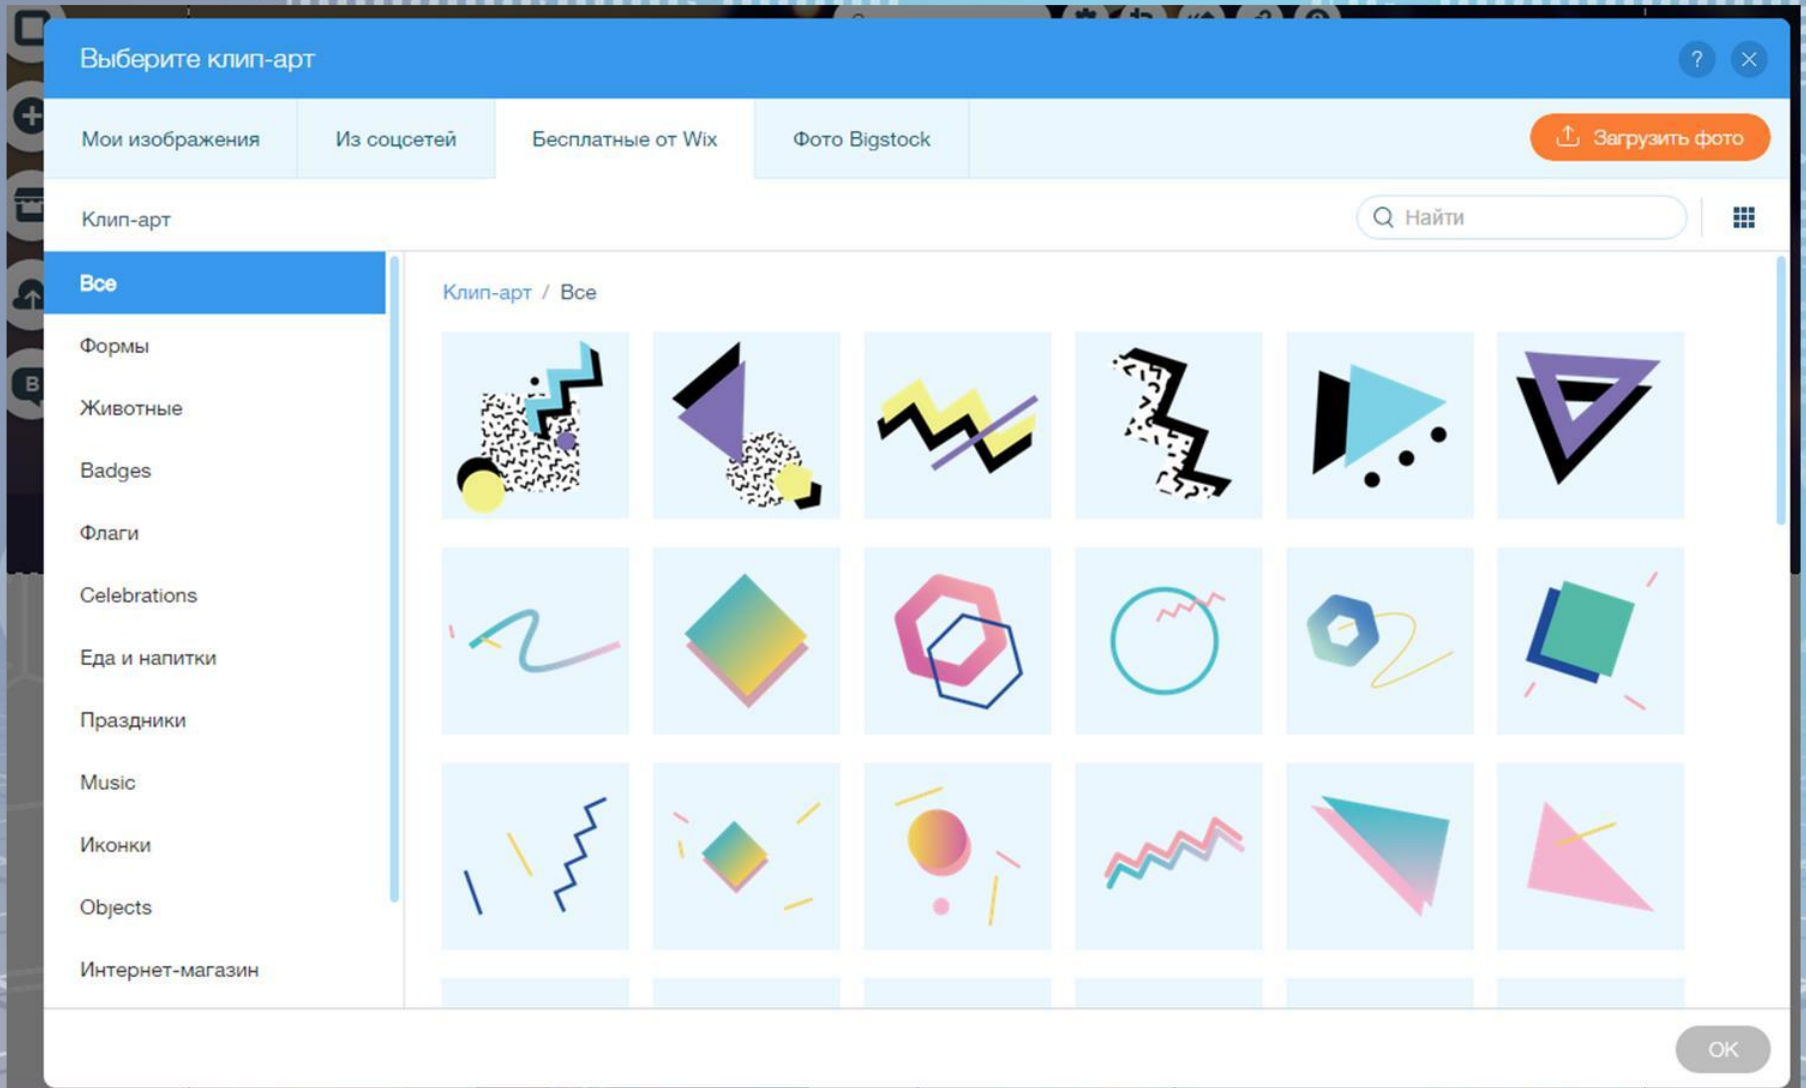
Выберите клип-арт

?

Мои изображения

Из соцсетей

Бесплатные от Wix

Фото Bigstock

Загрузить фото

Клип-арт

Найти

Все

Формы

Животные

Badges

Флаги

Celebrations

Еда и напитки

Праздники

Music

Иконки

Objects

Интернет-магазин

Клип-арт / Все

OK